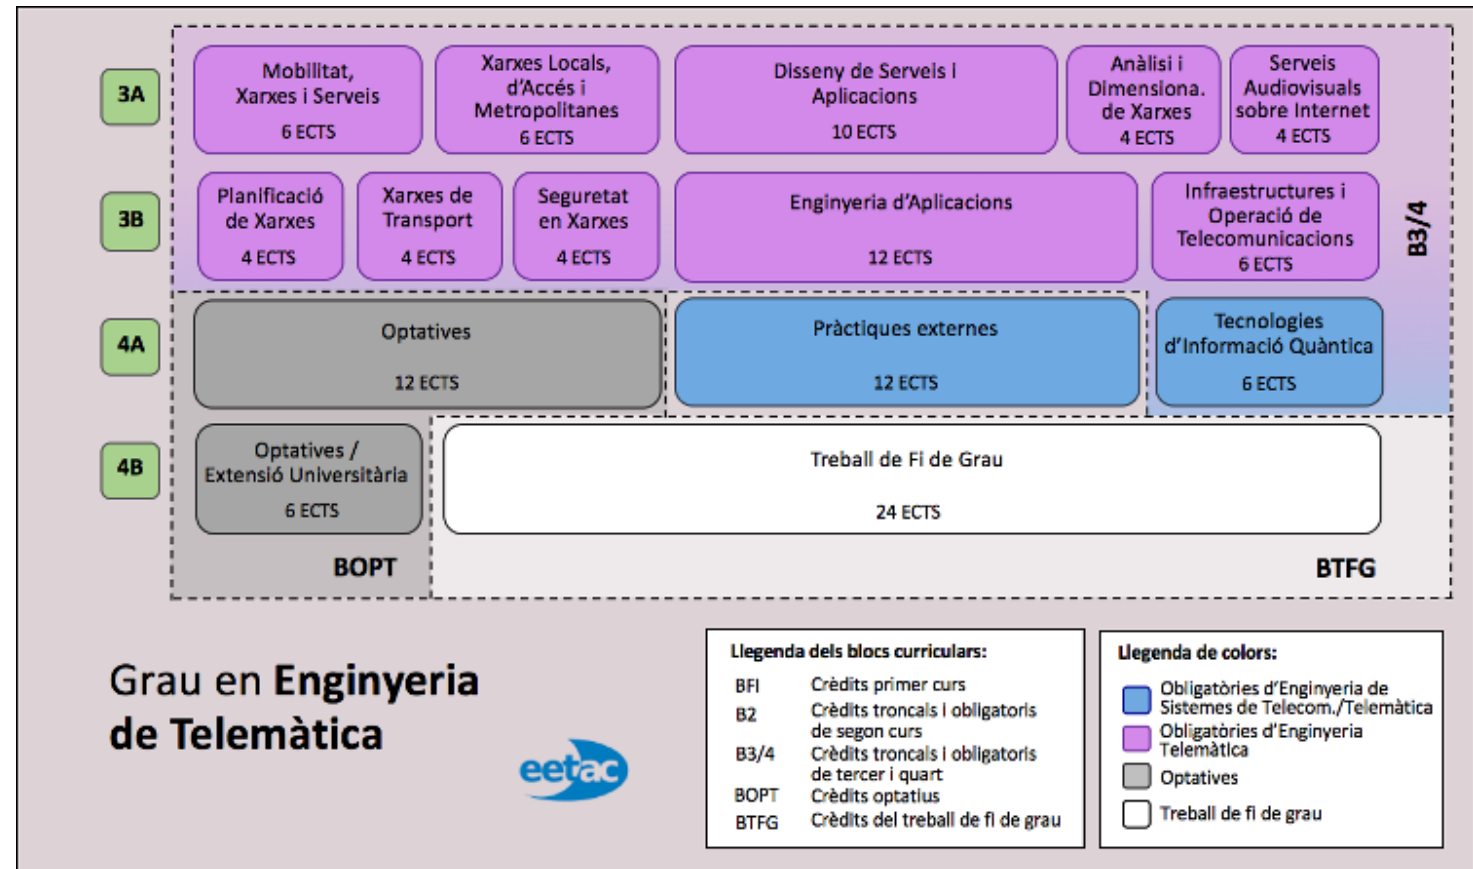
3A

Mobilitat, Xarxes i Serveis
6 ECTS

Xarxes Locals, d'Accés i Metropolitanes
6 ECTS

Disseny de Serveis i Aplicacions
10 ECTS

Anàlisi i Dimensiona. de Xarxes
4 ECTS

Serveis Audiovisuals sobre Internet
4 ECTS

3B

Planificació de Xarxes
4 ECTS

Xarxes de Transport
4 ECTS

Seguretat en Xarxes
4 ECTS

Enginyeria d'Aplicacions
12 ECTS

Infraestructures i Operació de Telecomunicacions
6 ECTS

B3/4

4A

Optatives
12 ECTS

Pràctiques externes
12 ECTS

Tecnologies d'Informació Quàntica
6 ECTS

4B

Optatives / Extensió Universitària
6 ECTS

Treball de Fi de Grau
24 ECTS

BOPT

BTFG

Grau en **Enginyeria de Telemàtica**

eetac

Llegenda dels blocs curriculars:

| | |
|---|---|
| BFI | Crèdits primer curs |
| B2 | Crèdits troncals i obligatoris de segon curs |
| B3/4 | Crèdits troncals i obligatoris de tercer i quart |
| BOPT | Crèdits optatius |
| BTFG | Crèdits del treball de fi de grau |

Llegenda de colors:

Obligatòries d'Enginyeria de Sistemes de Telecom./Telemàtica
Obligatòries d'Enginyeria Telemàtica
Optatives
Treball de fi de grau